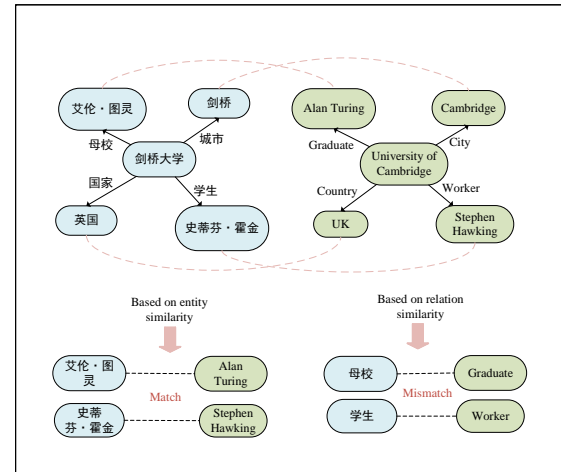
艾伦・图灵

剑桥

母校

城市

剑桥大学

国家

学生

英国

史蒂芬・霍金

Alan Turing

Cambridge

Graduate

City

University of Cambridge

Country

Worker

UK

Stephen Hawking

Based on entity similarity

Based on relation similarity

艾伦・图灵

Alan Turing

Match

史蒂芬・霍金

Stephen Hawking

母校

Graduate

Mismatch

学生

Worker